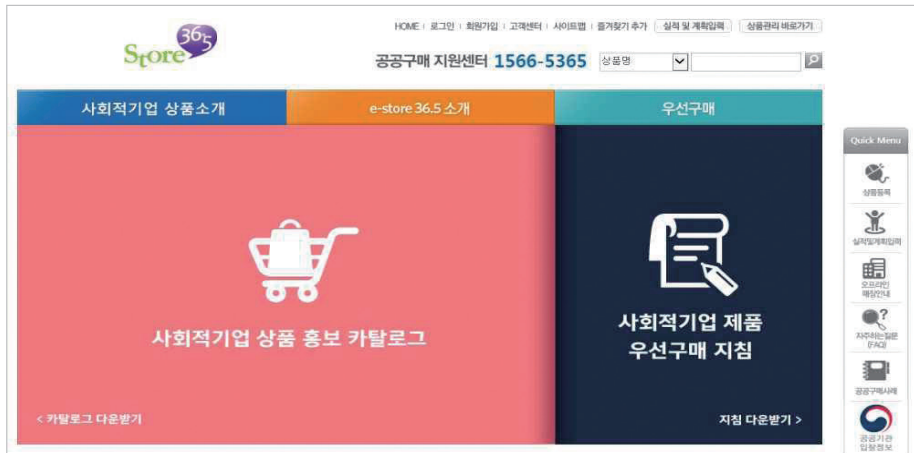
Store 365

HOME | 로그인 | 회원가입 | 고객센터 | 사이트맵 | 즐겨찾기 추가 | 실적 및 계획입력 | 상품관리 바로가기

공공구매 지원센터 1566-5365 상품명

사회적기업 상품소개 | e-store 36.5 소개 | 우선구매

Quick Menu

상품등록

실적및계획입력

오프라인 매장안내

자주하는질문 (FAQ)

공공구매사례

공공기관 입찰정보

사회적기업 상품 홍보 카탈로그

< 카탈로그 다운받기

사회적기업 제품 우선구매 지침

지침 다운받기 >